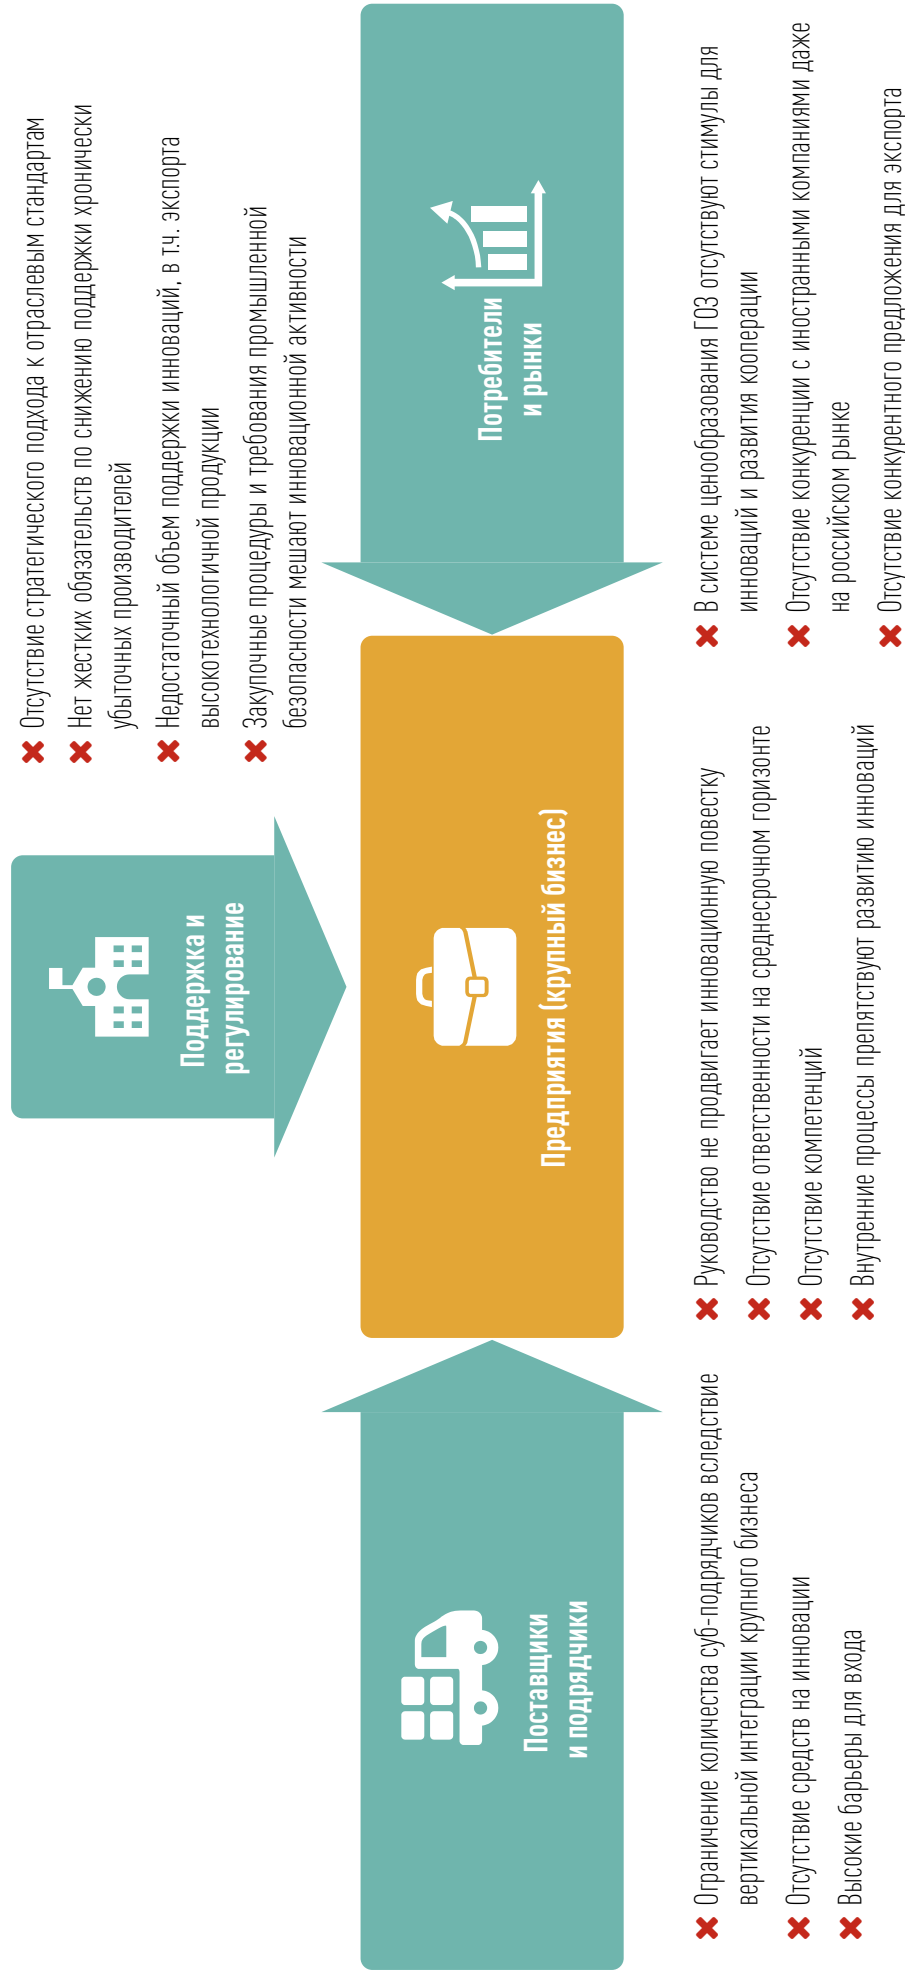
Поддержка и регулирование

✖ Отсутствие стратегического подхода к отраслевым стандартам
✖ Нет жестких обязательств по снижению поддержки хронически убыточных производителей
✖ Недостаточный объем поддержки инноваций, в т.ч. экспорта высокотехнологичной продукции
✖ Закупочные процедуры и требования промышленной безопасности мешают инновационной активности

Потребители и рынки

✖ В системе ценообразования ГОЗ отсутствуют стимулы для инноваций и развития кооперации
✖ Отсутствие конкуренции с иностранными компаниями даже на российском рынке
✖ Отсутствие конкурентного предложения для экспорта

Предприятия (крупный бизнес)

✖ Руководство не продвигает инновационную повестку
✖ Отсутствие ответственности на среднесрочном горизонте
✖ Отсутствие компетенций
✖ Внутренние процессы препятствуют развитию инноваций

Поставщики и подрядчики

✖ Ограничение количества суб-подрядчиков вследствие вертикальной интеграции крупного бизнеса
✖ Отсутствие средств на инновации
✖ Высокие барьеры для входа